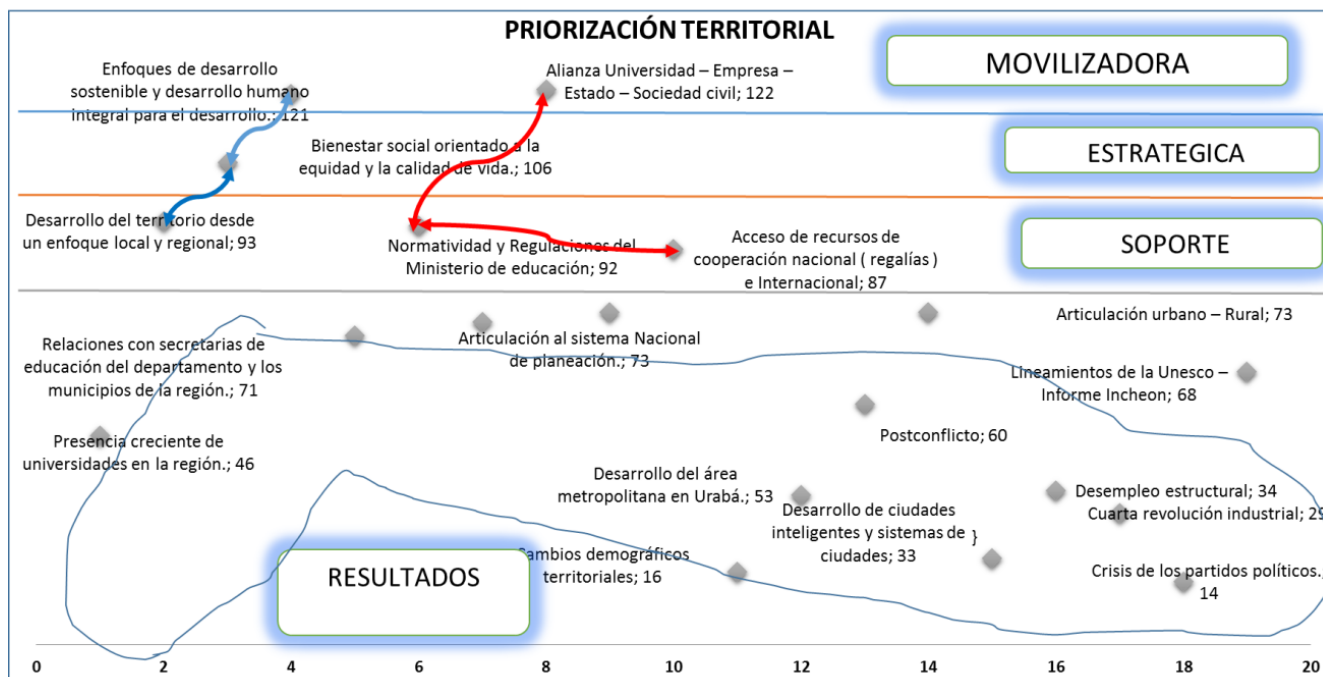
PRIORIZACIÓN TERRITORIAL

MOVILIZADORA

ESTRATEGICA

SOPORTE

Enfoques de desarrollo sostenible y desarrollo humano integral para el desarrollo.; 121

Alianza Universidad – Empresa – Estado – Sociedad civil; 122

Bienestar social orientado a la equidad y la calidad de vida.; 106

Desarrollo del territorio desde un enfoque local y regional; 93

Normatividad y Regulaciones del Ministerio de educación; 92

Acceso de recursos de cooperación nacional ( regalías ) e Internacional; 87

Articulación urbano – Rural; 73

Relaciones con secretarias de educación del departamento y los municipios de la región.; 71

Articulación al sistema Nacional de planeación.; 73

Lineamientos de la Unesco – Informe Incheon; 68

Presencia creciente de universidades en la región.; 46

Postconflicto; 60

Desarrollo del área metropolitana en Urabá.; 53

Desempleo estructural; 34

Cuarta revolución industrial; 29

Desarrollo de ciudades inteligentes y sistemas de ciudades; 33

Cambios demográficos territoriales; 16

RESULTADOS

Crisis de los partidos políticos.; 14

0 2 4 6 8 10 12 14 16 18 20